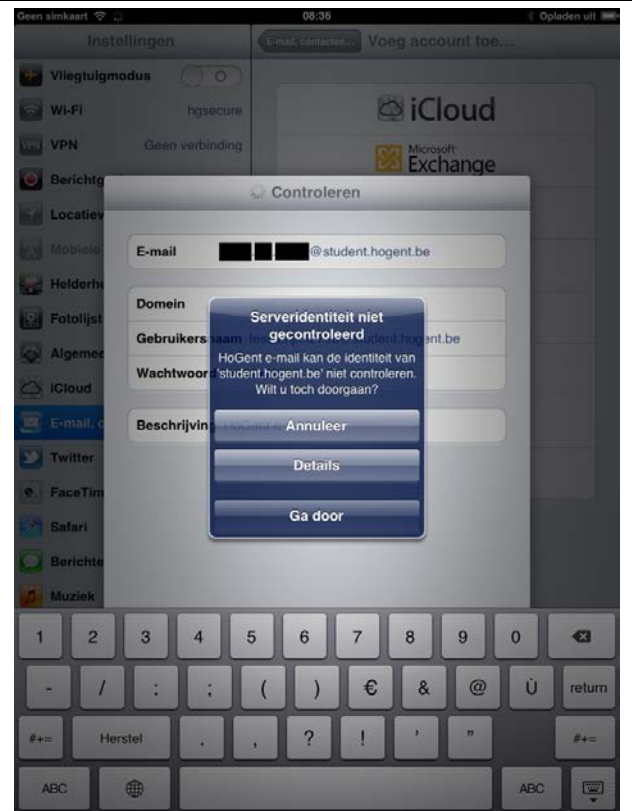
Geen simkaart
08:36
Opladen uit

Instellingen
Vliegtuigmodus
Wi-Fi hgsecure
VPN Geen verbinding
Berichtg
Locatiev
Mobiele
Helderh
Fotolijst
Algemee
iCloud
E-mail, c
Twitter
FaceTim
Safari
Berichte
Muziek

E-mail, contacten... Voeg account toe...

iCloud
Microsoft Exchange

Controleren

E-mail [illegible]@student.hogent.be
Domein
Gebruikersnaam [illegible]@student.hogent.be
Wachtwoord
Beschrijving HoGent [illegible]

Serveridentiteit niet gecontroleerd
HoGent e-mail kan de identiteit van 'student.hogent.be' niet controleren. Wilt u toch doorgaan?
Annuleer
Details
Ga door

1 2 3 4 5 6 7 8 9 0
- / : ; ( ) € & @ Ù return
#+= Herstel . , ? ! ' " #+=
ABC ABC